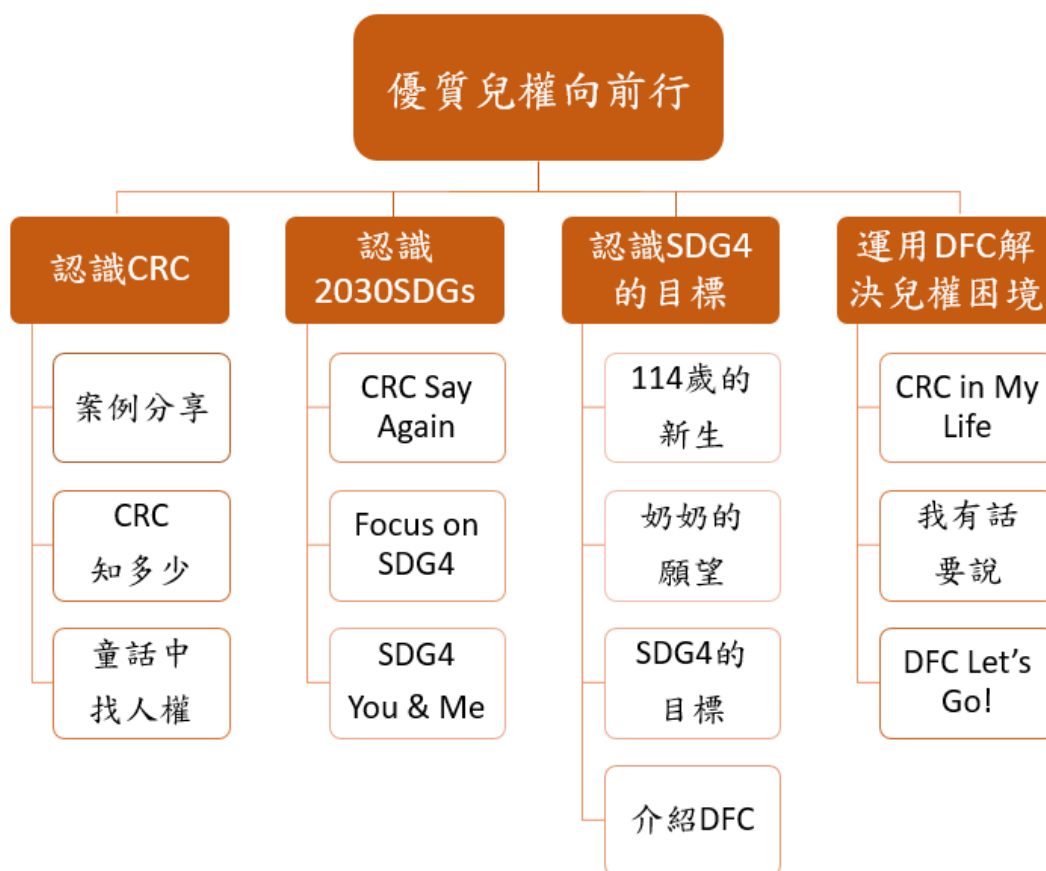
優質兒權向前行

認識CRC

案例分享

CRC 知多少

童話中找人權

認識 2030SDGs

CRC Say Again

Focus on SDG4

SDG4 You & Me

認識SDG4的目標

114歲的新生

奶奶的願望

SDG4的目標

介紹DFC

運用DFC解決兒權困境

CRC in My Life

我有話要說

DFC Let’s Go!